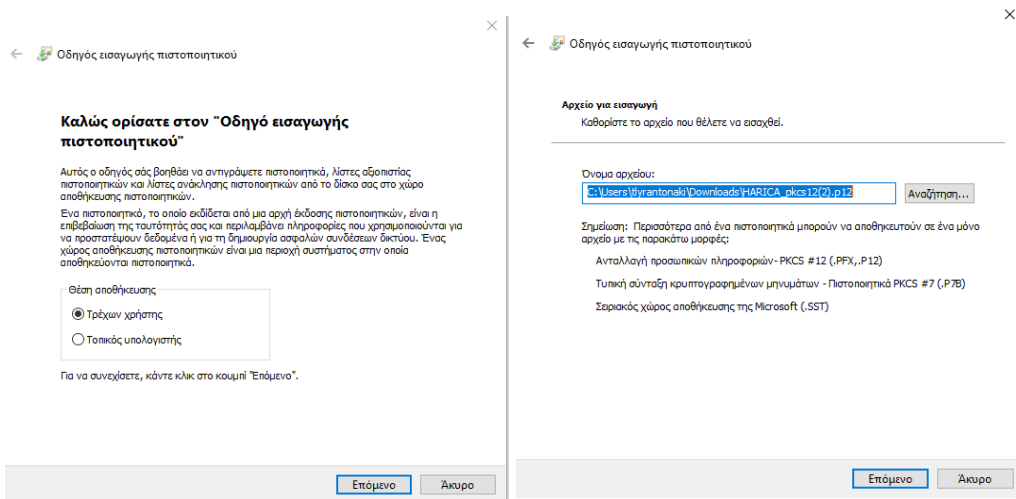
Οδηγός εισαγωγής πιστοποιητικού

Καλώς ορίσατε στον "Οδηγό εισαγωγής πιστοποιητικού"

Αυτός ο οδηγός σάς βοηθάει να αντιγράψετε πιστοποιητικά, λίστες αξιοπιστίας πιστοποιητικών και λίστες ανάκλησης πιστοποιητικών από το δίσκο σας στο χώρο αποθήκευσης πιστοποιητικών.

Ένα πιστοποιητικό, το οποίο εκδίδεται από μια αρχή έκδοσης πιστοποιητικών, είναι η επιβεβαίωση της ταυτότητάς σας και περιλαμβάνει πληροφορίες που χρησιμοποιούνται για να προστατέψουν δεδομένα ή για τη δημιουργία ασφαλών συνδέσεων δικτύου. Ένας χώρος αποθήκευσης πιστοποιητικών είναι μια περιοχή συστήματος στην οποία αποθηκεύονται πιστοποιητικά.

Θέση αποθήκευσης
Τρέχων χρήστης
Τοπικός υπολογιστής

Για να συνεχίσετε, κάντε κλικ στο κουμπί "Επόμενο".

Επόμενο Άκυρο

Οδηγός εισαγωγής πιστοποιητικού

Αρχείο για εισαγωγή
Καθορίστε το αρχείο που θέλετε να εισαχθεί.

Όνομα αρχείου:
C:\Users\tlyrantonaki\Downloads\HARICA_pkcs12(2).p12 Αναζήτηση...

Σημείωση: Περισσότερα από ένα πιστοποιητικά μπορούν να αποθηκευτούν σε ένα μόνο αρχείο με τις παρακάτω μορφές:

Ανταλλαγή προσωπικών πληροφοριών- PKCS #12 (.PFX,.P12)

Τυπική σύνταξη κρυπτογραφημένων μηνυμάτων - Πιστοποιητικά PKCS #7 (.P7B)

Σειριακός χώρος αποθήκευσης της Microsoft (.SST)

Επόμενο Άκυρο